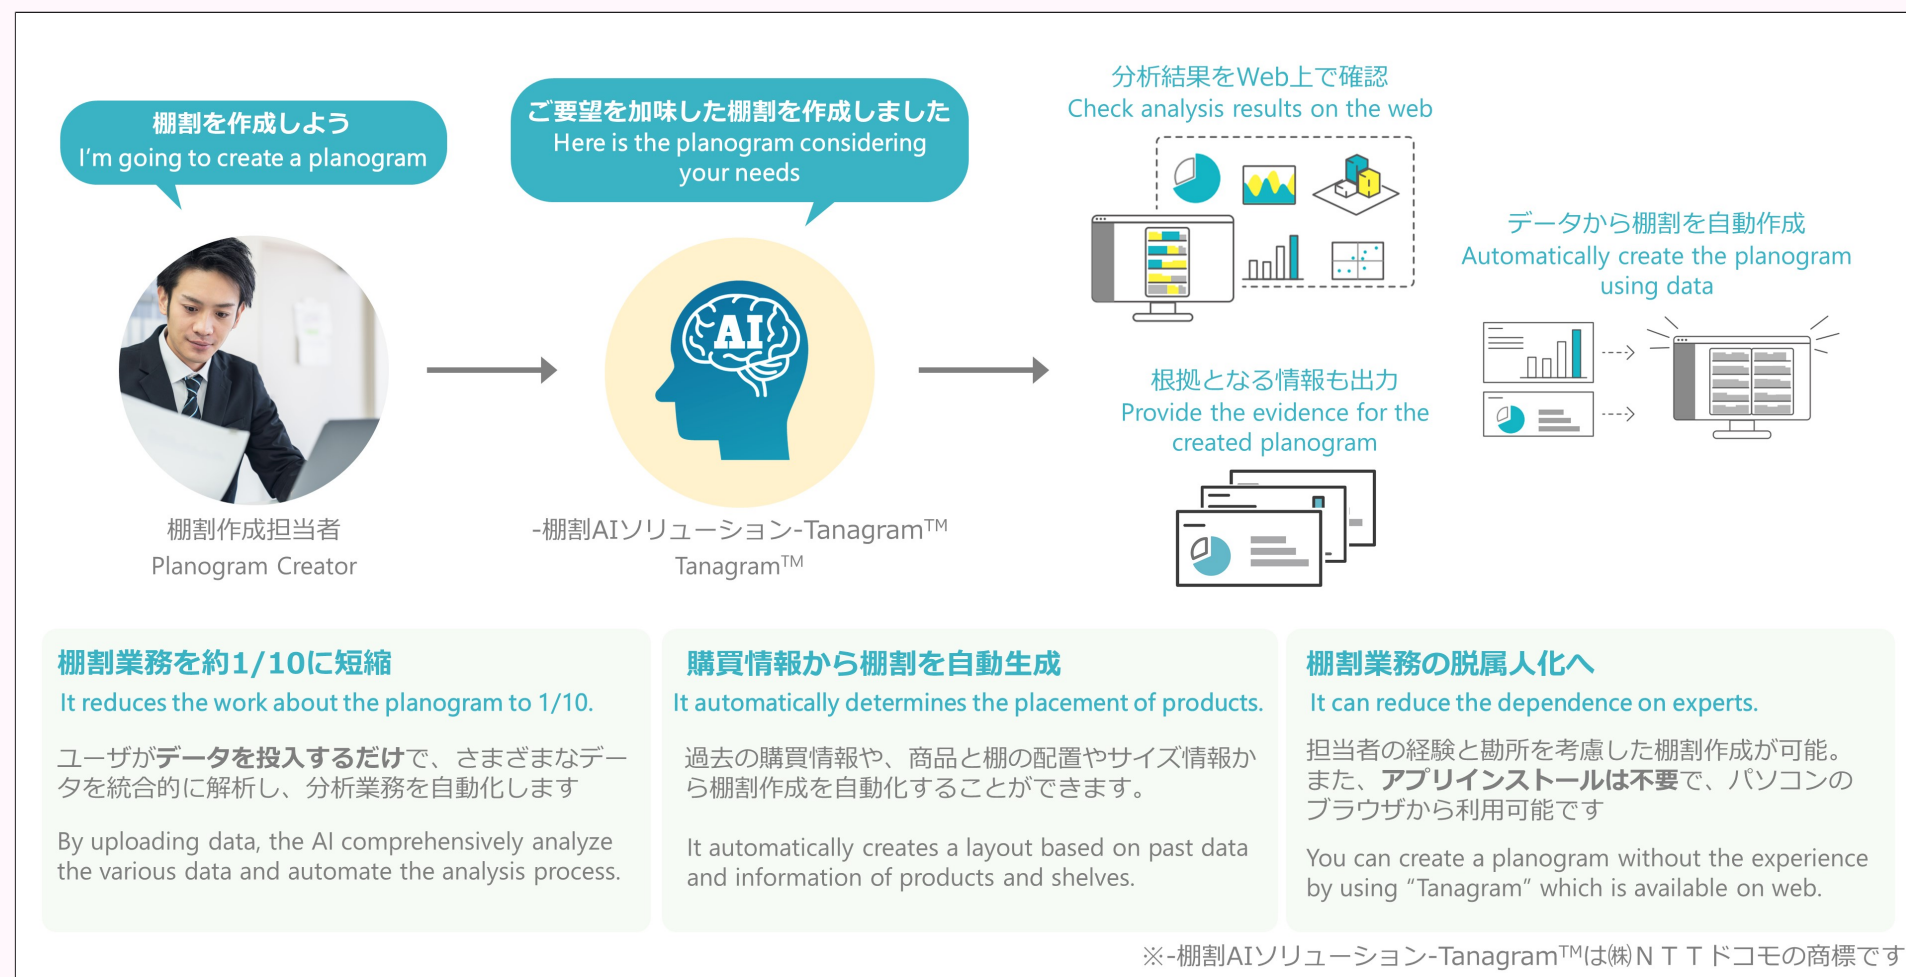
棚割を作成しよう
I'm going to create a planogram

ご要望を加味した棚割を作成しました
Here is the planogram considering your needs

分析結果をWeb上で確認
Check analysis results on the web

データから棚割を自動作成
Automatically create the planogram using data

AI

根拠となる情報も出力
Provide the evidence for the created planogram

棚割作成担当者
Planogram Creator

-棚割AIソリューション-Tanagram$^{TM}$
Tanagram$^{TM}$

棚割業務を約1/10に短縮
It reduces the work about the planogram to 1/10.

ユーザがデータを投入するだけで、さまざまなデータを統合的に解析し、分析業務を自動化します

By uploading data, the AI comprehensively analyze the various data and automate the analysis process.

購買情報から棚割を自動生成
It automatically determines the placement of products.

過去の購買情報や、商品と棚の配置やサイズ情報から棚割作成を自動化することができます。

It automatically creates a layout based on past data and information of products and shelves.

棚割業務の脱属人化へ
It can reduce the dependence on experts.

担当者の経験と勘所を考慮した棚割作成が可能。また、アプリインストールは不要で、パソコンのブラウザから利用可能です

You can create a planogram without the experience by using "Tanagram" which is available on web.

※-棚割AIソリューション-Tanagram$^{TM}$は㈱ＮＴＴドコモの商標です